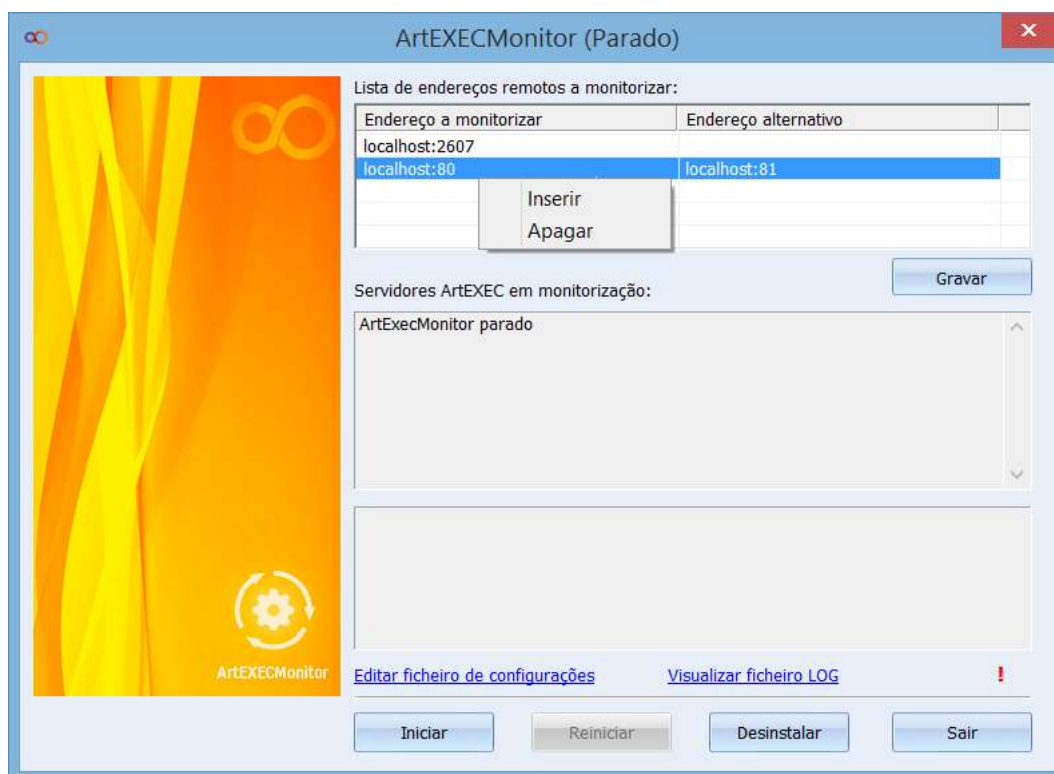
ArtEXECMonitor (Parado)

Lista de endereços remotos a monitorizar:

| Endereço a monitorizar | Endereço alternativo |
|---|---|
| localhost:2607 | |
| localhost:80 | localhost:81 |

Inserir
Apagar

Gravar

Servidores ArtEXEC em monitorização:

ArtExecMonitor parado

ArtEXECMonitor

Editar ficheiro de configurações
Visualizar ficheiro LOG
!

Iniciar
Reiniciar
Desinstalar
Sair